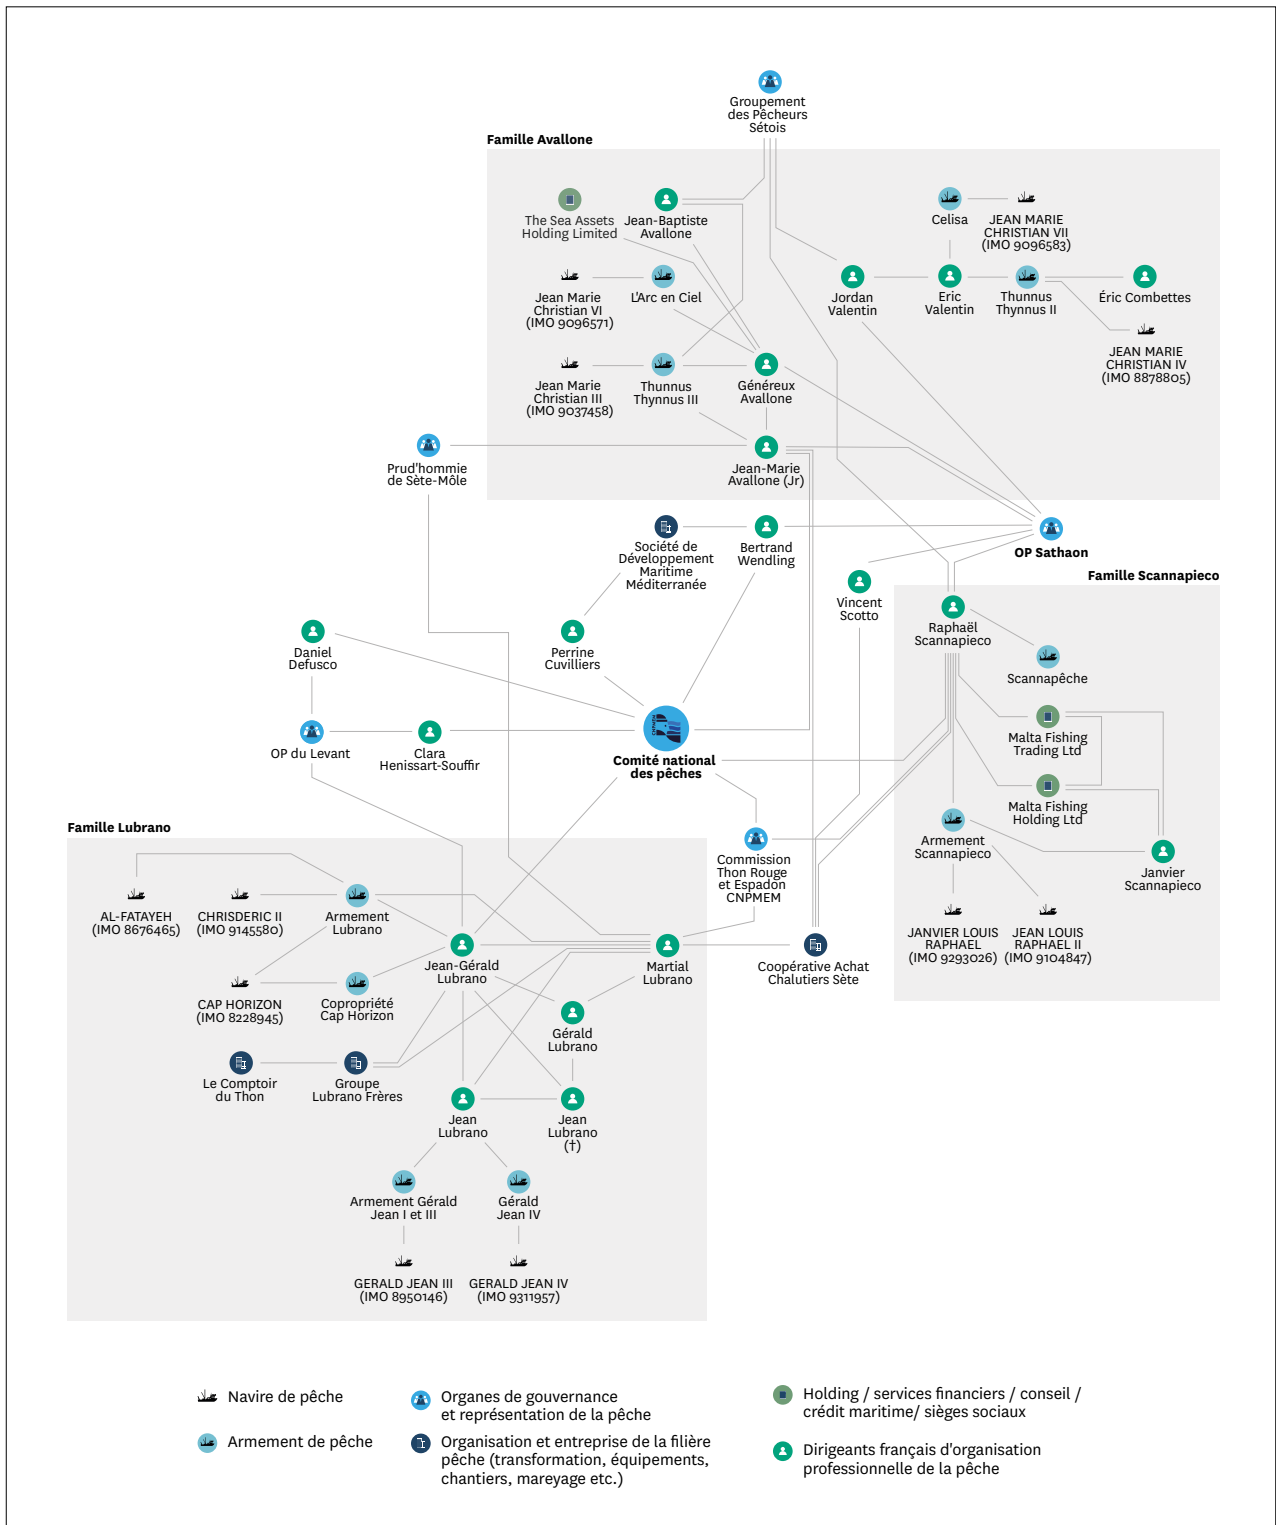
Groupement des Pêcheurs Sétois

Famille Avallone

The Sea Assets Holding Limited

Jean-Baptiste Avallone

Celisa

JEAN MARIE CHRISTIAN VII (IMO 9096583)

Jean Marie Christian VI (IMO 9096571)

L'Arc en Ciel

Jordan Valentin

Eric Valentin

Thunnus Thynnus II

Éric Combettes

JEAN MARIE CHRISTIAN IV (IMO 8878805)

Jean Marie Christian III (IMO 9037458)

Thunnus Thynnus III

Généreux Avallone

Prud'hommie de Sète-Môle

Jean-Marie Avallone (Jr)

Société de Développement Maritime Méditerranée

Bertrand Wendling

OP Sathaon

Famille Scannapieco

Vincent Scotto

Raphaël Scannapieco

Scannapêche

Daniel Defusco

Perrine Cuvilliers

Malta Fishing Trading Ltd

OP du Levant

Clara Henissart-Souffir

Comité national des pêches

Malta Fishing Holding Ltd

Armement Scannapieco

Janvier Scannapieco

Famille Lubrano

Commission Thon Rouge et Espadon CNPMEM

AL-FATAYEH (IMO 8676465)

CHRISDERIC II (IMO 9145580)

Armement Lubrano

JANVIER LOUIS RAPHAEL (IMO 9293026)

JEAN LOUIS RAPHAEL II (IMO 9104847)

Jean-Gérald Lubrano

Martial Lubrano

Coopérative Achat Chalutiers Sète

CAP HORIZON (IMO 8228945)

Copropriété Cap Horizon

Gérald Lubrano

Le Comptoir du Thon

Groupe Lubrano Frères

Jean Lubrano

Jean Lubrano (†)

Armement Gérald Jean I et III

Gérald Jean IV

GERALD JEAN III (IMO 8950146)

GERALD JEAN IV (IMO 9311957)

Navire de pêche

Armement de pêche

Organes de gouvernance et représentation de la pêche

Organisation et entreprise de la filière pêche (transformation, équipements, chantiers, mareyage etc.)

Holding / services financiers / conseil / crédit maritime/ sièges sociaux

Dirigeants français d'organisation professionnelle de la pêche